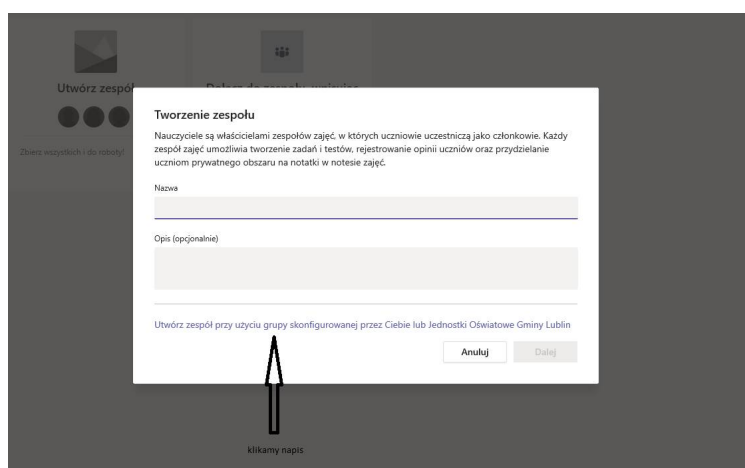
Utwórz zespół

Dołącz do zespołu, wpisując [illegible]

Zbierz wszystkich i do roboty!

Tworzenie zespołu

Nauczyciele są właścicielami zespołów zajęć, w których uczniowie uczestniczą jako członkowie. Każdy zespół zajęć umożliwia tworzenie zadań i testów, rejestrowanie opinii uczniów oraz przydzielanie uczniom prywatnego obszaru na notatki w notesie zajęć.

Nazwa

Opis (opcjonalnie)

Utwórz zespół przy użyciu grupy skonfigurowanej przez Ciebie lub Jednostki Oświatowe Gminy Lublin

Anuluj

Dalej

klikamy napis